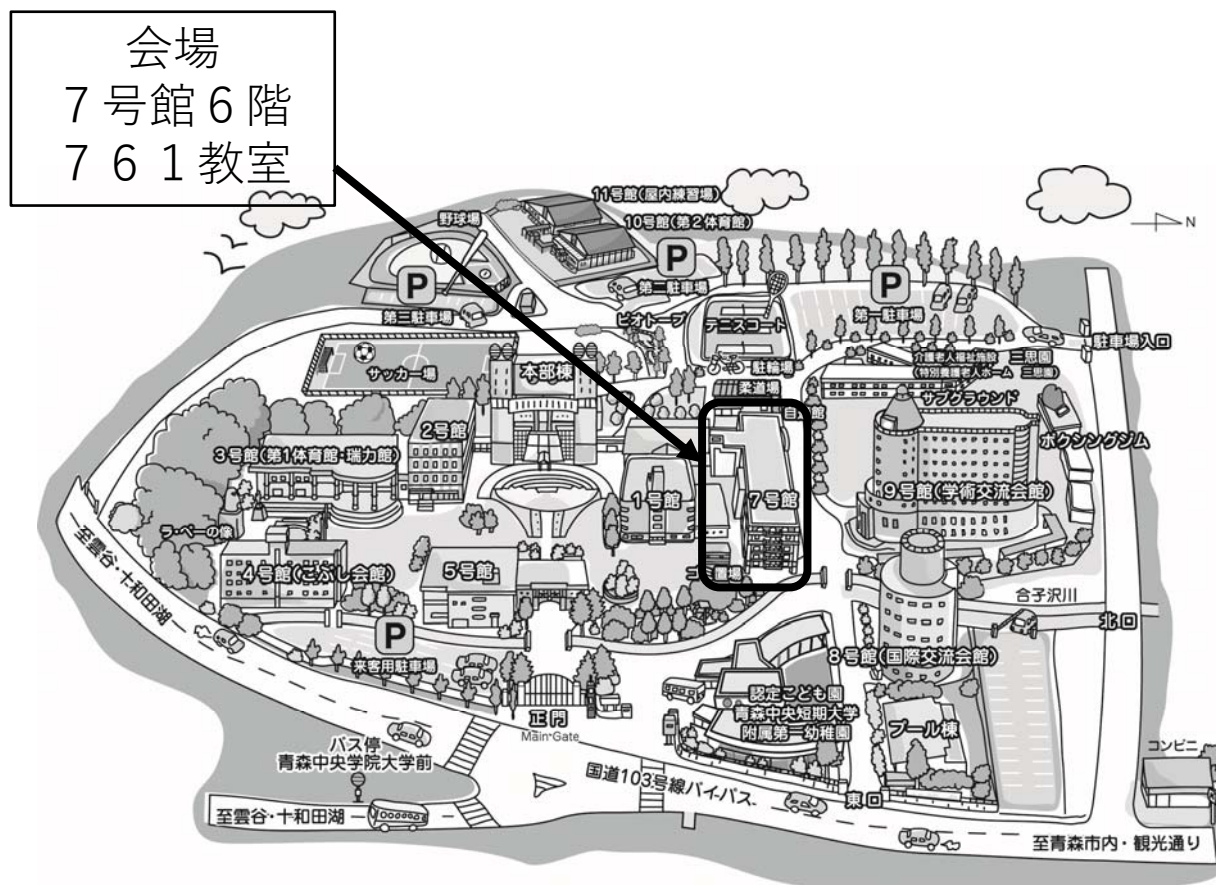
会場
7号館6階
761教室

11号館(屋内練習場)
10号館(第2体育館)
N
野球場
P
第三駐車場
P
第二駐車場
P
第一駐車場
ビオトープ
テニスコート
駐車場入口
駐輪場
介護老人福祉施設 三思園
(特別養護老人ホーム 三思園)
サッカー場
本部棟
柔道場
自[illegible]館
サブグラウンド
2号館
ボクシングジム
3号館(第1体育館・瑞力館)
1号館
7号館
9号館(学術交流会館)
ラ・ベーの像
4号館(こぶし会館)
5号館
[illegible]置場
合子沢川
北口
P
来客用駐車場
8号館(国際交流会館)
認定こども園
青森中央短期大学
附属第一幼稚園
プール棟
正門
Main-Gate
至雲谷・十和田湖
バス停
青森中央学院大学前
国道103号線バイパス
東口
コンビニ
至雲谷・十和田湖
至青森市内・観光通り